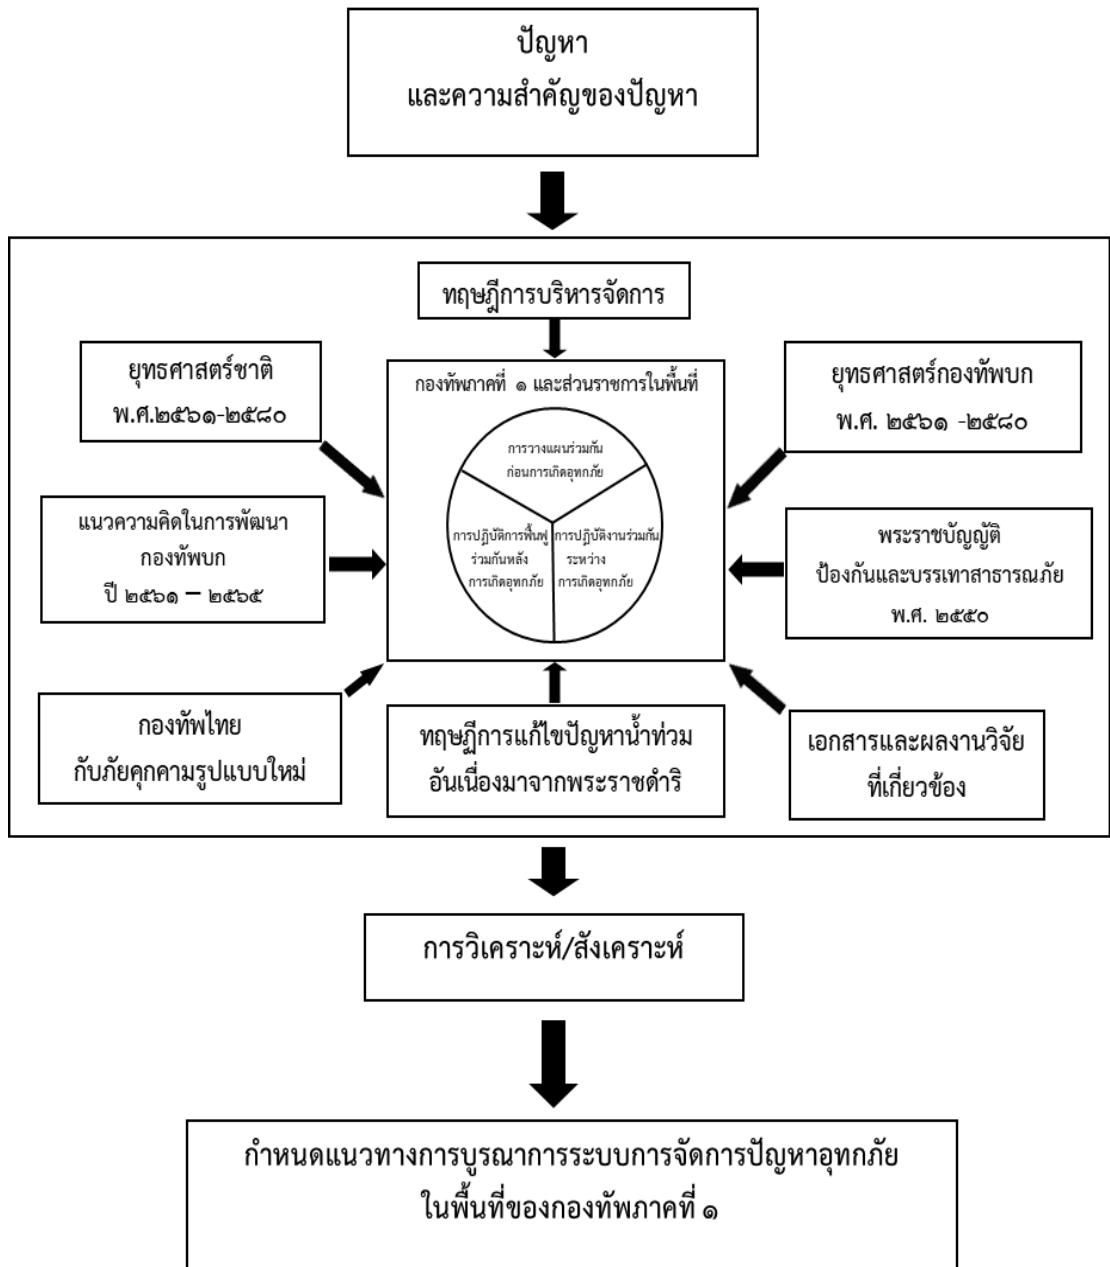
ปัญหา
และความสำคัญของปัญหา

ทฤษฎีการบริหารจัดการ

ยุทธศาสตร์ชาติ
พ.ศ.๒๕๖๑-๒๕๘๐

กองทัพภาคที่ ๑ และส่วนราชการในพื้นที่

การวางแผนร่วมกัน
ก่อนการเกิดอุทกภัย

การปฏิบัติการฟื้นฟู
ร่วมกันหลัง
การเกิดอุทกภัย

การปฏิบัติงานร่วมกัน
ระหว่าง
การเกิดอุทกภัย

ยุทธศาสตร์กองทัพบก
พ.ศ. ๒๕๖๑ -๒๕๘๐

แนวความคิดในการพัฒนา
กองทัพบก
ปี ๒๕๖๑ – ๒๕๖๕

พระราชบัญญัติ
ป้องกันและบรรเทาสาธารณภัย
พ.ศ. ๒๕๕๐

กองทัพไทย
กับภัยคุกคามรูปแบบใหม่

ทฤษฎีการแก้ไขปัญหาน้ำท่วม
อันเนื่องมาจากพระราชดำริ

เอกสารและผลงานวิจัย
ที่เกี่ยวข้อง

การวิเคราะห์/สังเคราะห์

กำหนดแนวทางการบูรณาการระบบการจัดการปัญหาอุทกภัย
ในพื้นที่ของกองทัพภาคที่ ๑